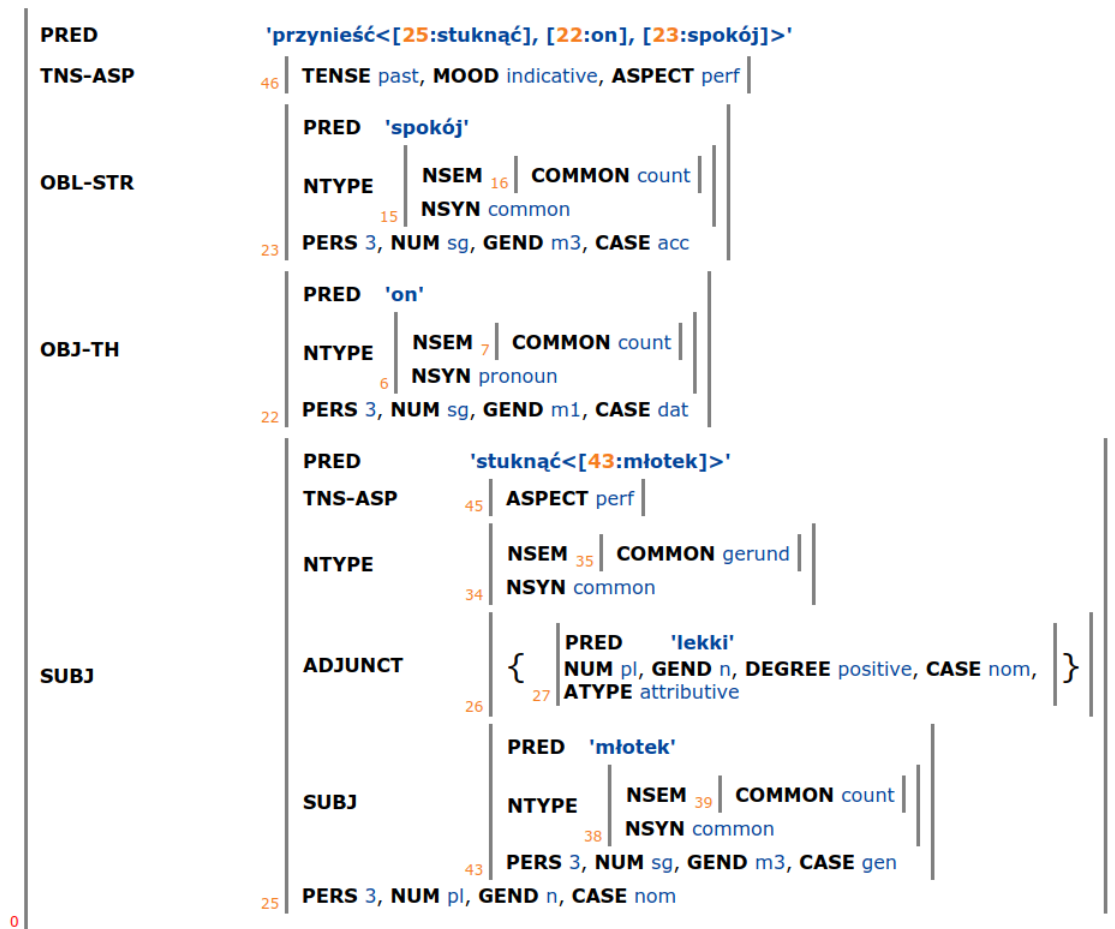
PRED 'przynieść<[25:stuknąć], [22:on], [23:spokój]>'

TNS-ASP 46 TENSE past, MOOD indicative, ASPECT perf

OBL-STR
PRED 'spokój'
NTYPE 15 NSEM 16 COMMON count
NSYN common
23 PERS 3, NUM sg, GEND m3, CASE acc

OBJ-TH
PRED 'on'
NTYPE 6 NSEM 7 COMMON count
NSYN pronoun
22 PERS 3, NUM sg, GEND m1, CASE dat

SUBJ
PRED 'stuknąć<[43:młotek]>'
TNS-ASP 45 ASPECT perf
NTYPE 34 NSEM 35 COMMON gerund
NSYN common
ADJUNCT 26 { 27 PRED 'lekki'
NUM pl, GEND n, DEGREE positive, CASE nom,
ATYPE attributive }
SUBJ
PRED 'młotek'
NTYPE 38 NSEM 39 COMMON count
NSYN common
43 PERS 3, NUM sg, GEND m3, CASE gen
25 PERS 3, NUM pl, GEND n, CASE nom

0